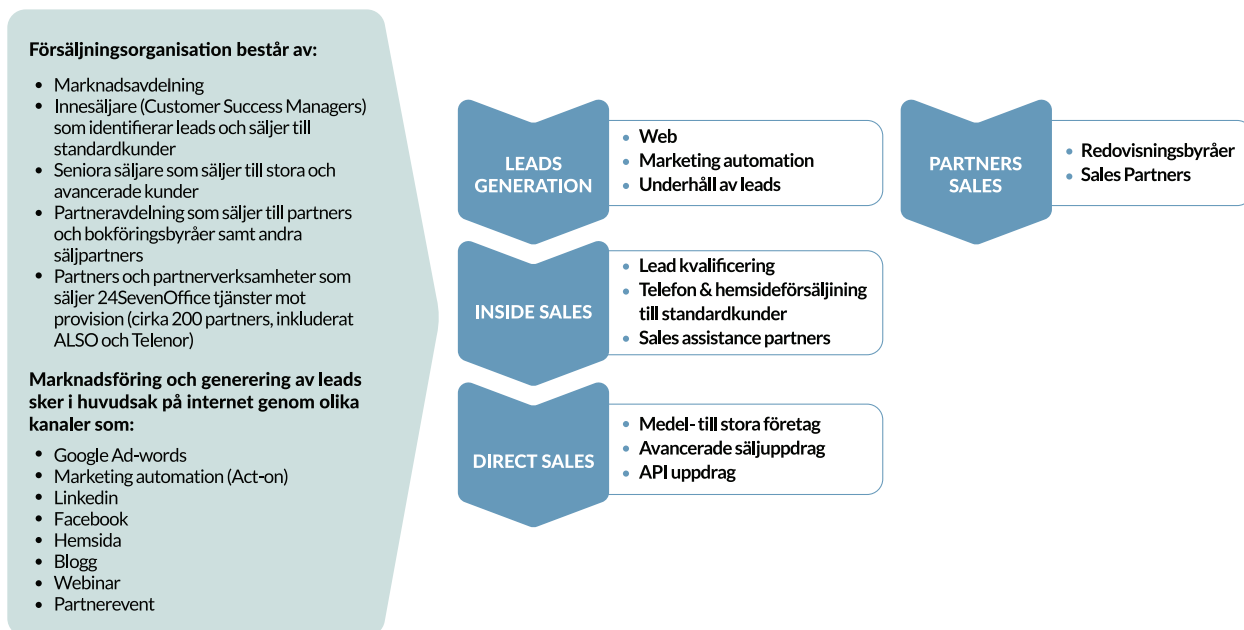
**Försäljningsorganisation består av:**

- Marknadsavdelning
- Innesäljare (Customer Success Managers) som identifierar leads och säljer till standardkunder
- Seniora säljare som säljer till stora och avancerade kunder
- Partneravdelning som säljer till partners och bokföringsbyråer samt andra säljpartners
- Partners och partnerverksamheter som säljer 24SevenOffice tjänster mot provision (cirka 200 partners, inkluderat ALSO och Telenor)

**Marknadsföring och generering av leads sker i huvudsak på internet genom olika kanaler som:**

- Google Ad-words
- Marketing automation (Act-on)
- Linkedin
- Facebook
- Hemsida
- Blogg
- Webinar
- Partnerevent

LEADS GENERATION

- Web
- Marketing automation
- Underhåll av leads

INSIDE SALES

- Lead kvalificering
- Telefon & hemsideförsäljining till standardkunder
- Sales assistance partners

DIRECT SALES

- Medel- till stora företag
- Avancerade säljuppdrag
- API uppdrag

PARTNERS SALES

- Redovisningsbyråer
- Sales Partners